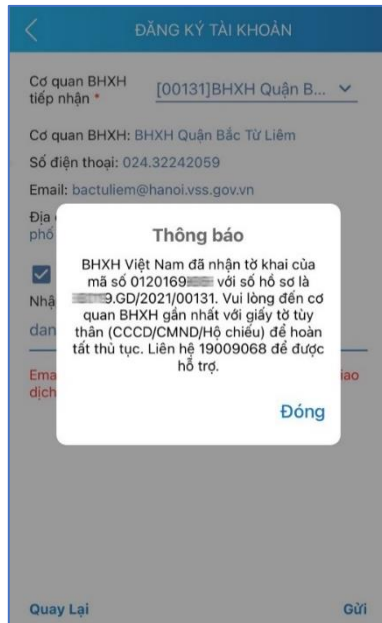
ĐĂNG KÝ TÀI KHOẢN

Cơ quan BHXH tiếp nhận *

[00131]BHXH Quận B...

Cơ quan BHXH: BHXH Quận Bắc Từ Liêm

Số điện thoại: 024.32242059

Email: bactuliem@hanoi.vss.gov.vn

Địa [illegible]
phố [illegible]

Nhậ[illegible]

dan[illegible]

Ema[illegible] iao
dịch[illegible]

Thông báo

BHXH Việt Nam đã nhận tờ khai của mã số 0120169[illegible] với số hồ sơ là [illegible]9.GD/2021/00131. Vui lòng đến cơ quan BHXH gần nhất với giấy tờ tùy thân (CCCD/CMND/Hộ chiếu) để hoàn tất thủ tục. Liên hệ 19009068 để được hỗ trợ.

Đóng

Quay Lại

Gửi